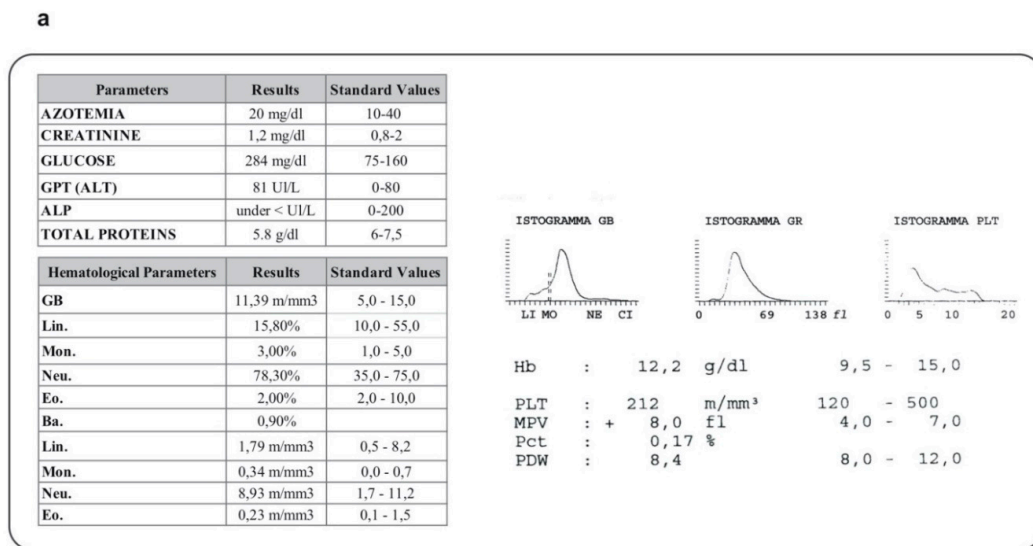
a

| Parameters | Results | Standard Values |
|---|---|---|
| AZOTEMIA | 20 mg/dl | 10-40 |
| CREATININE | 1,2 mg/dl | 0,8-2 |
| GLUCOSE | 284 mg/dl | 75-160 |
| GPT (ALT) | 81 Ul/L | 0-80 |
| ALP | under < Ul/L | 0-200 |
| TOTAL PROTEINS | 5.8 g/dl | 6-7,5 |

| Hematological Parameters | Results | Standard Values |
|---|---|---|
| GB | 11,39 m/mm3 | 5,0 - 15,0 |
| Lin. | 15,80% | 10,0 - 55,0 |
| Mon. | 3,00% | 1,0 - 5,0 |
| Neu. | 78,30% | 35,0 - 75,0 |
| Eo. | 2,00% | 2,0 - 10,0 |
| Ba. | 0,90% | |
| Lin. | 1,79 m/mm3 | 0,5 - 8,2 |
| Mon. | 0,34 m/mm3 | 0,0 - 0,7 |
| Neu. | 8,93 m/mm3 | 1,7 - 11,2 |
| Eo. | 0,23 m/mm3 | 0,1 - 1,5 |

ISTOGRAMMA GB
LI MO NE CI

ISTOGRAMMA GR
0 69 138 fl

ISTOGRAMMA PLT
0 5 10 20

Hb : 12,2 g/dl 9,5 - 15,0

PLT : 212 m/mm³ 120 - 500
MPV : + 8,0 fl 4,0 - 7,0
Pct : 0,17 %
PDW : 8,4 8,0 - 12,0